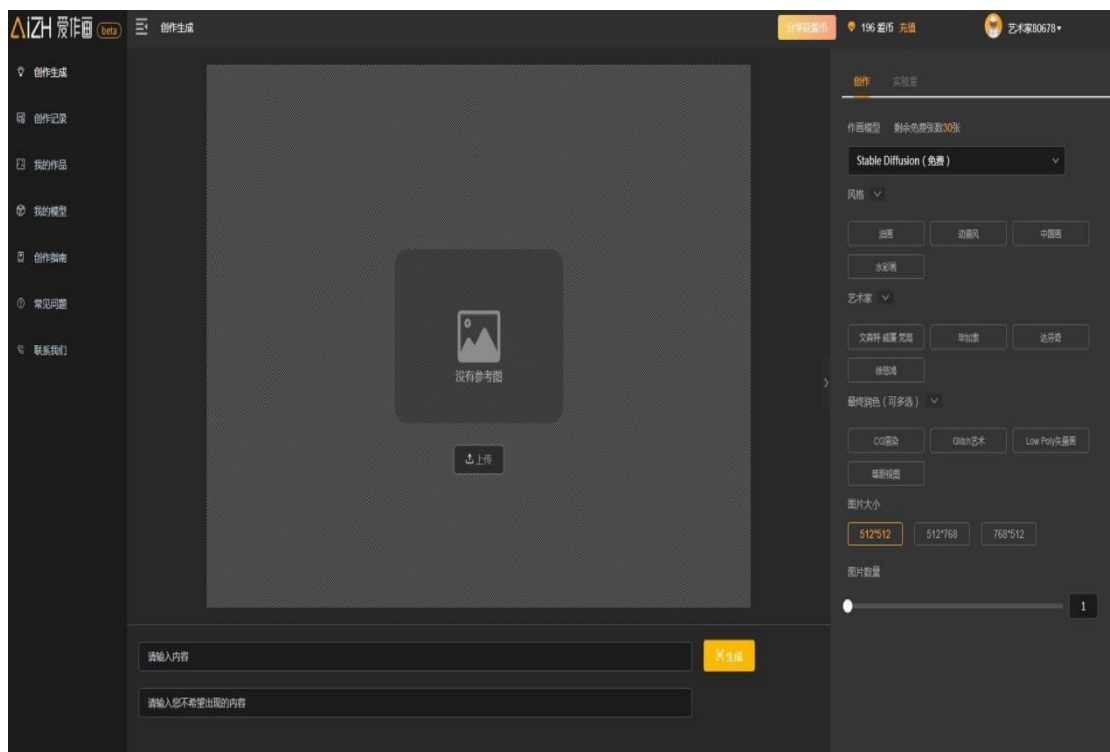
AIZH 爱作画 beta

创作生成

分享获爱币

196 爱币 充值

艺术家80678

创作生成

创作记录

我的作品

我的模型

创作指南

常见问题

联系我们

没有参考图

上传

请输入内容

生成

请输入您不希望出现的内容

创作 实验室

作画模型 剩余免费张数30张

Stable Diffusion（免费）

风格

油画

动漫风

中国画

水彩画

艺术家

文森特·威廉·梵高

毕加索

达芬奇

徐悲鸿

最终润色（可多选）

CG渲染

Glitch艺术

Low Poly失量图

等距视图

图片大小

512*512

512*768

768*512

图片数量

1